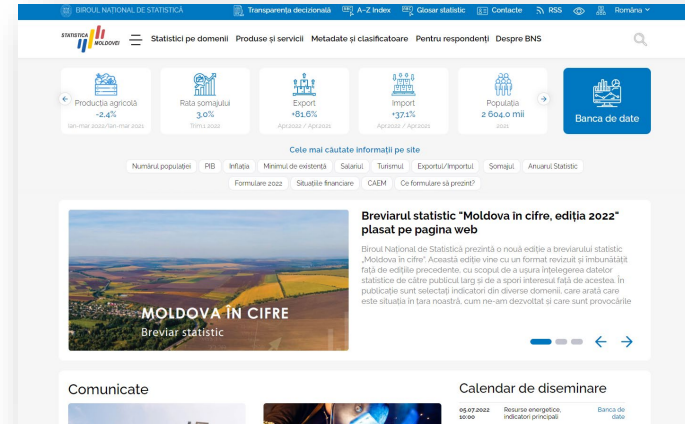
BIROUL NAȚIONAL DE STATISTICĂ Transparența decizională A-Z Index Glosar statistic Contacte RSS România

STATISTICA MOLDOVEI Statistici pe domenii Produse și servicii Metadate și clasificatoare Pentru respondenți Despre BNS

Producția agricolă -2,4% Ian-mar 2022/Ian-mar 2021

Rata șomajului 3,0% Trim.I 2022

Export +81,6% Apr.2022 / Apr.2021

Import +37,1% Apr.2022 / Apr.2021

Populația 2 604,0 mii 2021

Banca de date

Cele mai căutate informații pe site

Numărul populației PIB Inflația Minimul de existență Salariul Turismul Exportul/Importul Șomajul Anuarul Statistic Formulare 2022 Situații financiare CAEM Ce formulare să prezint?

MOLDOVA ÎN CIFRE
Breviar statistic

Breviarul statistic "Moldova în cifre, ediția 2022" plasat pe pagina web

Biroul Național de Statistică prezintă o nouă ediție a breviarului statistic „Moldova în cifre". Această ediție vine cu un format revizuit și îmbunătățit față de edițiile precedente, cu scopul de a ușura înțelegerea datelor statistice de către publicul larg și de a spori interesul față de acestea. În publicație sunt selectați indicatori din diverse domenii, care arată care este situația în țara noastră, cum ne-am dezvoltat și care sunt provocările

Comunicate

Calendar de diseminare

05.07.2022 10:00 Resurse energetice, indicatori principali Banca de date